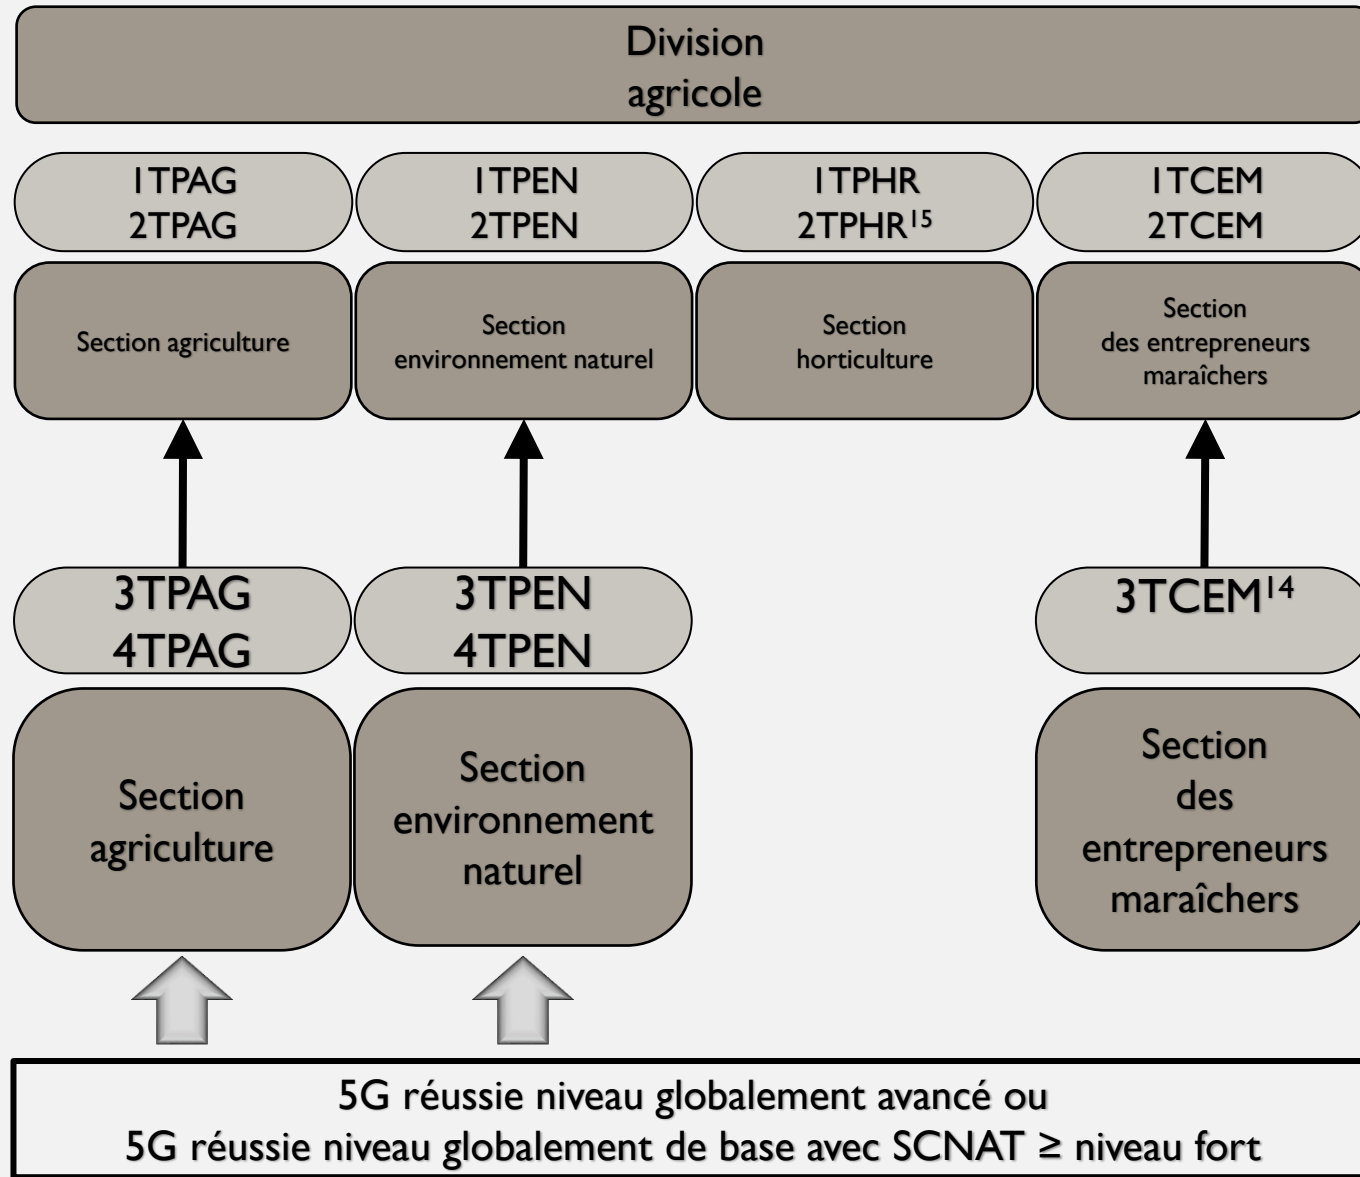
Division agricole

1TPAG
2TPAG

1TPEN
2TPEN

1TPHR
2TPHR$^{15}$

1TCEM
2TCEM

Section agriculture

Section environnement naturel

Section horticulture

Section des entrepreneurs maraîchers

3TPAG
4TPAG

3TPEN
4TPEN

3TCEM$^{14}$

Section agriculture

Section environnement naturel

Section des entrepreneurs maraîchers

5G réussie niveau globalement avancé ou
5G réussie niveau globalement de base avec SCNAT ≥ niveau fort